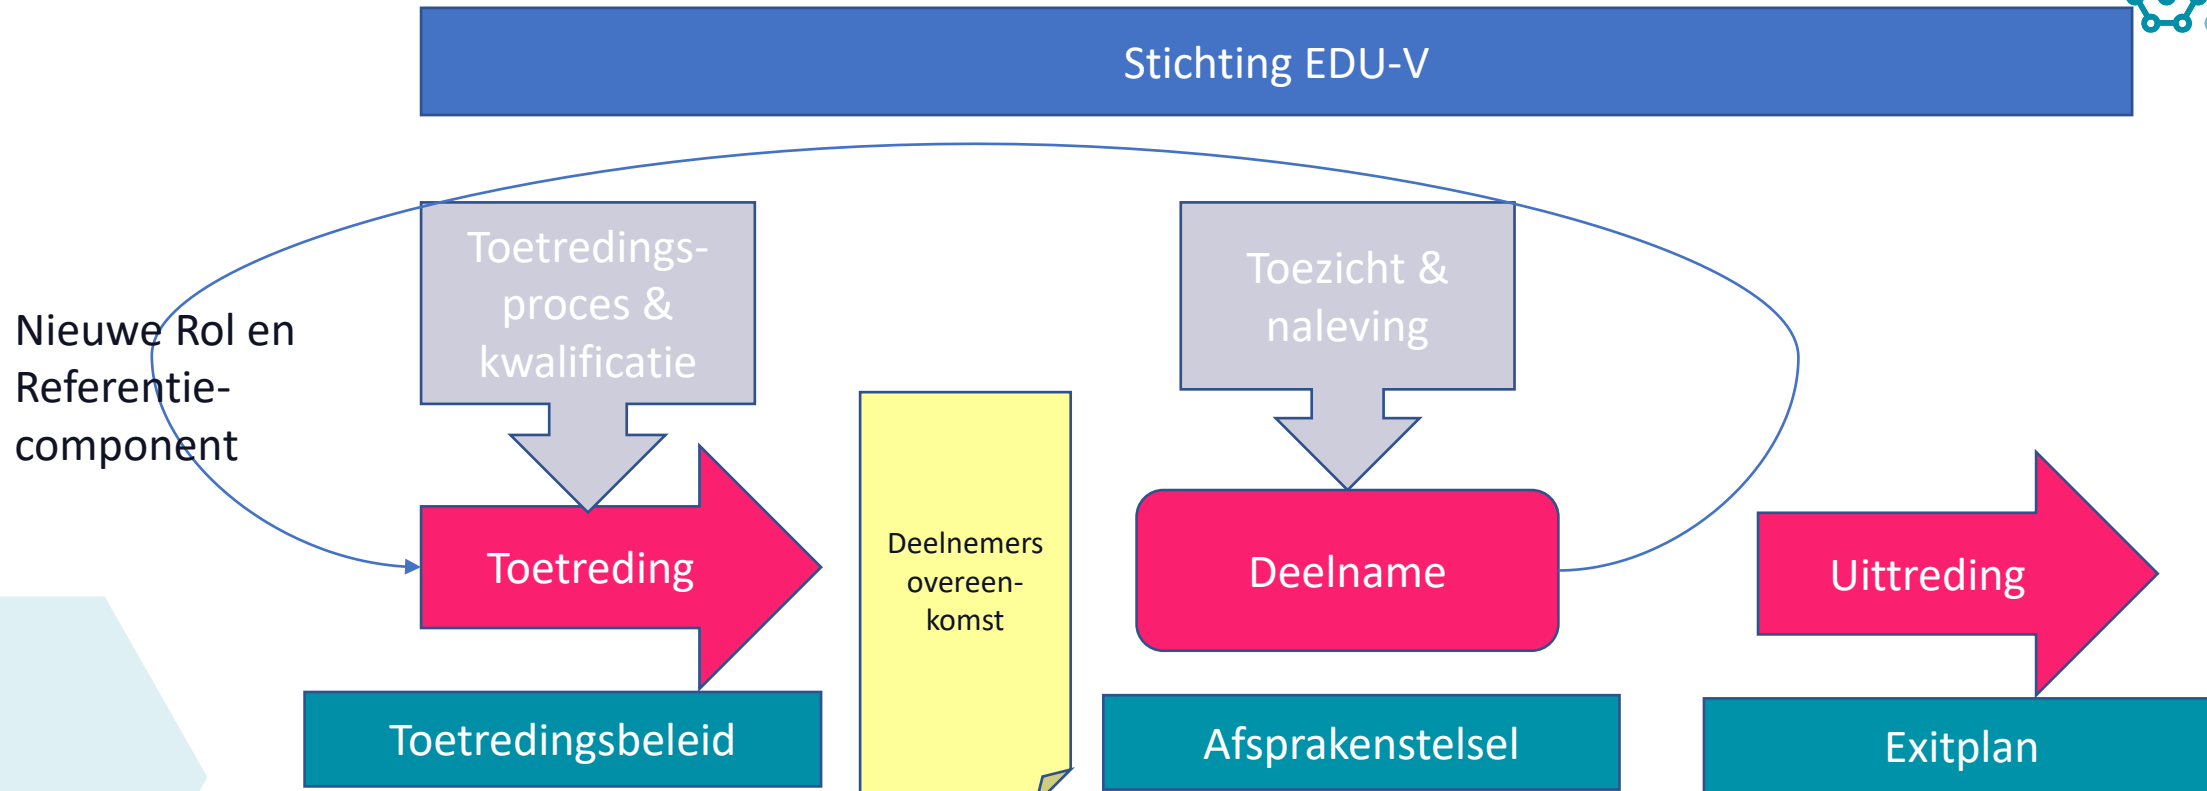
Stichting EDU-V

Nieuwe Rol en Referentiecomponent

Toetredingsproces & kwalificatie

Toezicht & naleving

Toetreding

Deelnemers overeenkomst

Deelname

Uittreding

Toetredingsbeleid

Afsprakenstelsel

Exitplan